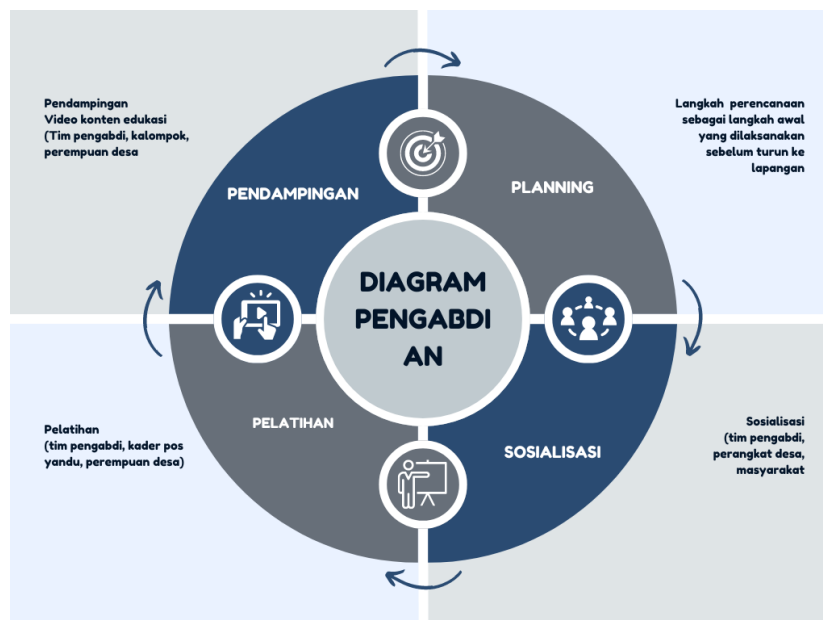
Pendampingan
Video konten edukasi
(Tim pengabdi, kalompok, perempuan desa

PENDAMPINGAN

PLANNING

Langkah perencanaan sebagai langkah awal yang dilaksanakan sebelum turun ke lapangan

DIAGRAM PENGABDI AN

Pelatihan
(tim pengabdi, kader pos yandu, perempuan desa)

PELATIHAN

SOSIALISASI

Sosialisasi
(tim pengabdi, perangkat desa, masyarakat